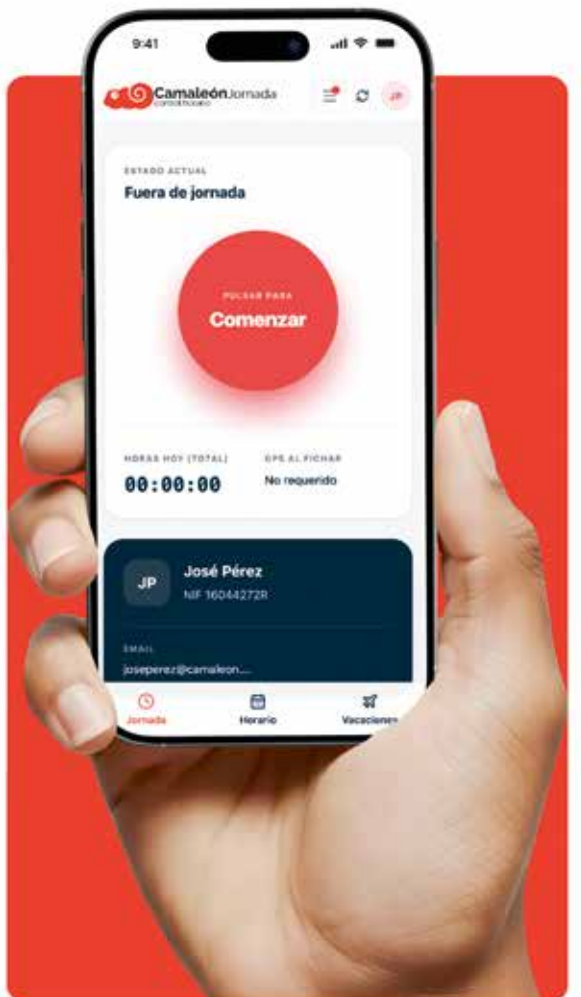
9:41

CamaleónJornada
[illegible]

JP

ESTADO ACTUAL
Fuera de jornada

PULSAR PARA
Comenzar

HORAS HOY (TOTAL)
00:00:00

GPS AL FICHAR
No requerido

JP
José Pérez
NIF 16044272R

EMAIL
joseperez@camaleon....

Jornada
Horario
Vacaciones